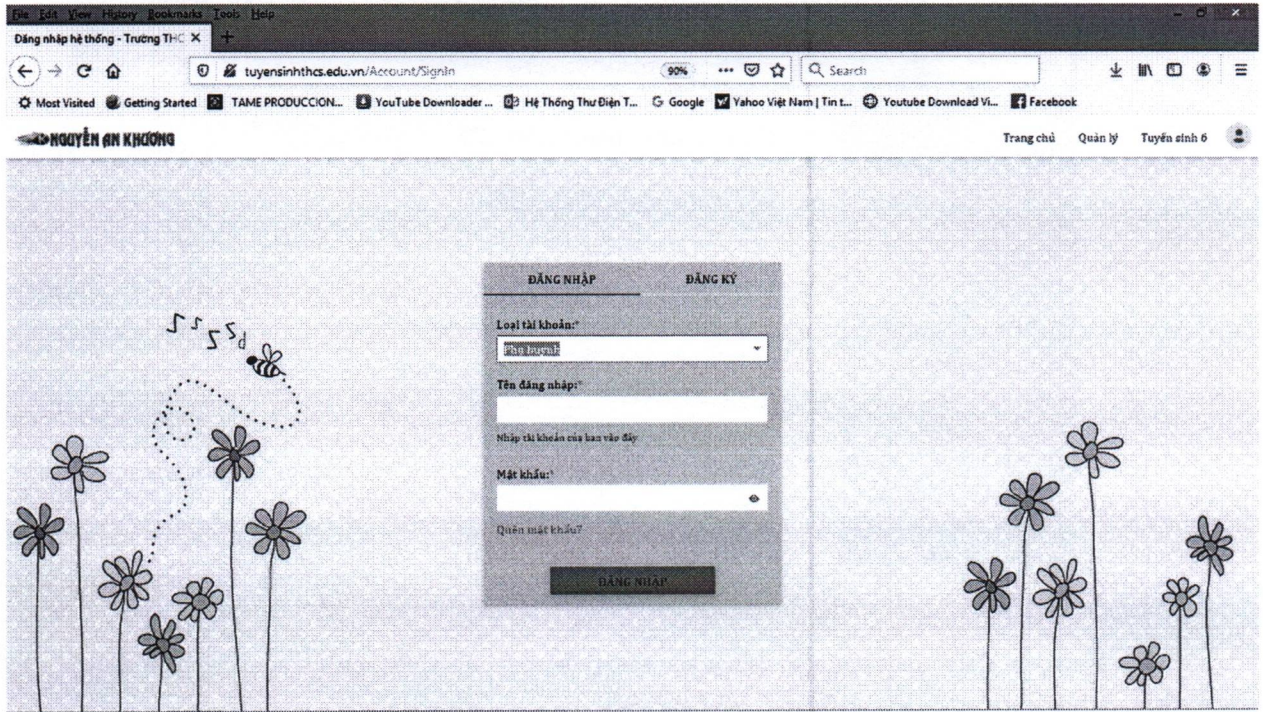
File Edit View History Bookmarks Tools Help

Đăng nhập hệ thống - Trường THC ×

tuyensinhthcs.edu.vn/Account/SignIn

90%

Search

Most Visited Getting Started TAME PRODUCCION... YouTube Downloader ... Hệ Thống Thư Điện T... Google Yahoo Việt Nam | Tin t... Youtube Download Vi... Facebook

NGUYỄN AN KHƯƠNG

Trang chủ Quản lý Tuyển sinh 6

ĐĂNG NHẬP ĐĂNG KÝ

Loại tài khoản:*

Phụ huynh

Tên đăng nhập:*

Nhập tài khoản của bạn vào đây

Mật khẩu:*

Quên mật khẩu?

ĐĂNG NHẬP